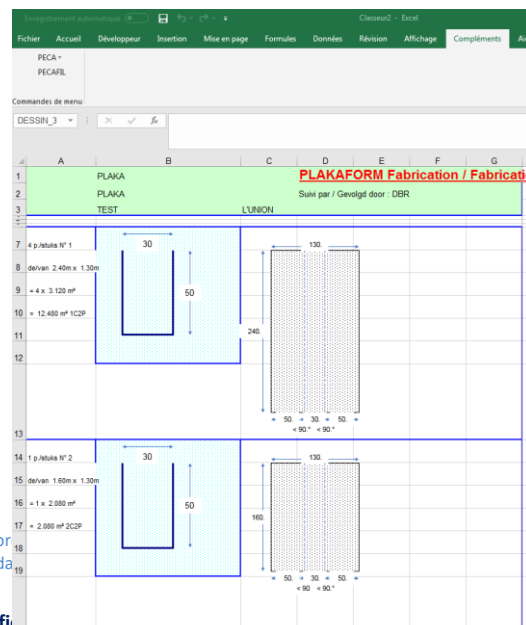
Enregistrement automatique Classeur2 - Excel

Fichier Accueil Développeur Insertion Mise en page Formules Données Révision Affichage Compléments Ai

PECA ▾
PECAFIL

Commandes de menu

DESSIN_3 fx

| | A | B | C | D | E | F | G |
|---|---|---|---|---|---|---|---|
| 1 | | PLAKA | | PLAKAFORM Fabrication / Fabricati | | | |
| 2 | | PLAKA | | Suivi par / Gevolgd door : DBR | | | |
| 3 | | TEST | L'UNION | | | | |
| 7 | 4 p./stuks N° 1 | | | | | | |
| 8 | de/van 2.40m x 1.30m | | | | | | |
| 9 | = 4 x 3.120 m² | | | | | | |
| 10 | = 12.480 m² 1C2P | | | | | | |
| 11 | | | | | | | |
| 12 | | | | | | | |
| 13 | | | | | | | |
| 14 | 1 p./stuks N° 2 | | | | | | |
| 15 | de/van 1.60m x 1.30m | | | | | | |
| 16 | = 1 x 2.080 m² | | | | | | |
| 17 | = 2.080 m² 2C2P | | | | | | |
| 18 | | | | | | | |
| 19 | | | | | | | |

30
50
130.
240.
50. 30. 50.
< 90.° < 90.°

30
50
130.
160.
50. 30. 50.
< 90 < 90.°

or
da
fi